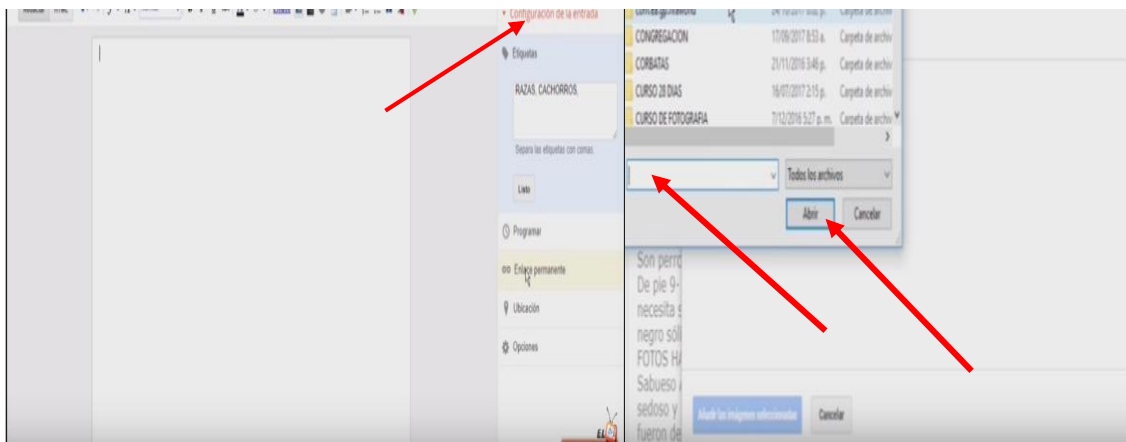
Configuración de la entrada

Etiquetas

RAZAS, CACHORROS,

Separa las etiquetas con comas.

Listo

Programar

Enlace permanente

Ubicación

Opciones

CONGREGACION 17/08/2017 8:53 a. Carpeta de archivo
CORBATAS 21/11/2016 3:46 p. Carpeta de archivo
CURSO 28 DIAS 16/07/2017 2:15 p. Carpeta de archivo
CURSO DE FOTOGRAFIA 7/12/2016 5:27 p. m. Carpeta de archivo

Todos los archivos

Abrir

Cancelar

Son perro
De pie 9-
necesita s
negro sól
FOTOS HA
Sabueso
sedoso y
fueron de

Añadir las imágenes seleccionadas

Cancelar